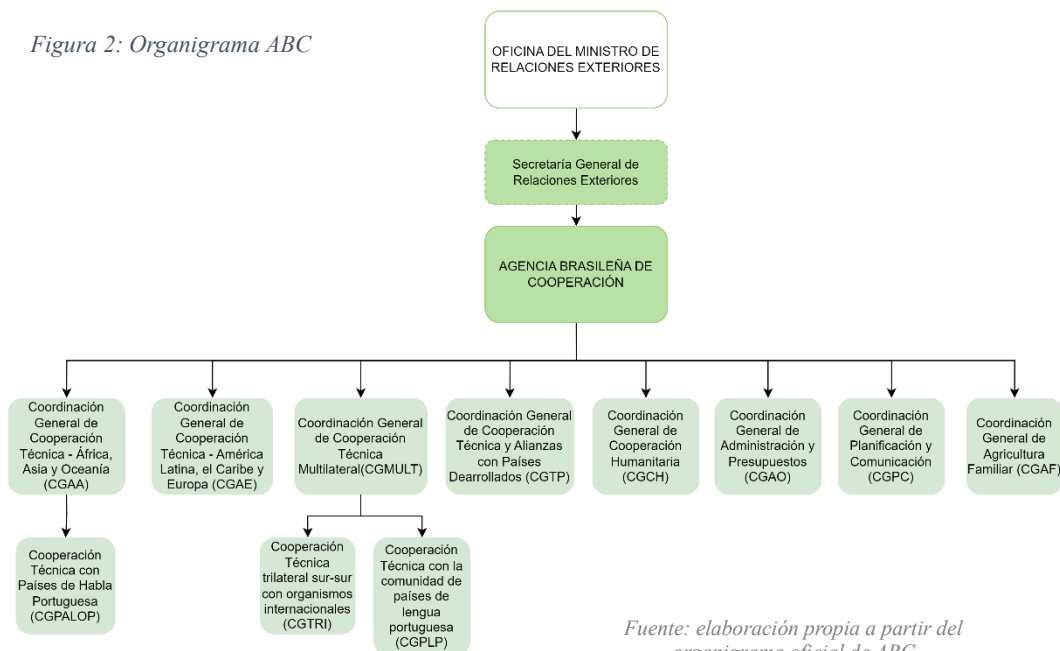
Figura 2: Organigrama ABC

OFICINA DEL MINISTRO DE RELACIONES EXTERIORES

Secretaría General de Relaciones Exteriores

AGENCIA BRASILEÑA DE COOPERACIÓN

Coordinación General de Cooperación Técnica - África, Asia y Oceanía (CGAA)

Coordinación General de Cooperación Técnica - América Latina, el Caribe y Europa (CGAE)

Coordinación General de Cooperación Técnica Multilateral(CGMULT)

Coordinación General de Cooperación Técnica y Alianzas con Países Dearrollados (CGTP)

Coordinación General de Cooperación Humanitaria (CGCH)

Coordinación General de Administración y Presupuestos (CGAO)

Coordinación General de Planificación y Comunicación (CGPC)

Coordinación General de Agricultura Familiar (CGAF)

Cooperación Técnica con Países de Habla Portuguesa (CGPALOP)

Cooperación Técnica trilateral sur-sur con organismos internacionales (CGTRI)

Cooperación Técnica con la comunidad de países de lengua portuguesa (CGPLP)

Fuente: elaboración propia a partir del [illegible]